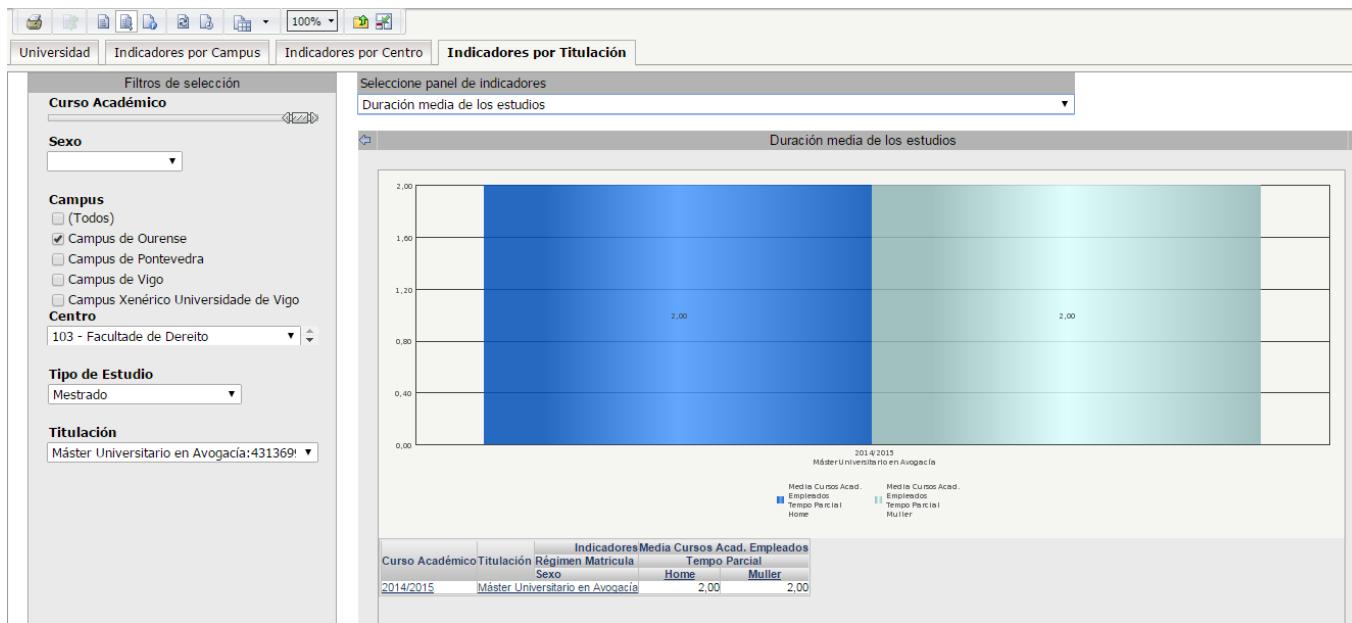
100%

Universidad | Indicadores por Campus | Indicadores por Centro | Indicadores por Titulación

Filtros de selección

Curso Académico

Sexo

Campus
(Todos)
Campus de Ourense
Campus de Pontevedra
Campus de Vigo
Campus Xenérico Universidade de Vigo

Centro
103 - Facultade de Dereito

Tipo de Estudio
Mestrado

Titulación
Máster Universitario en Avogacía:431369

Seleccione panel de indicadores
Duración media de los estudios

Duración media de los estudios

2,00
1,60
1,20
0,80
0,40
0,00

2,00
2,00

2014/2015
Máster Universitario en Avogacía

Media Cursos Acad. Empleados Tempo Parcial Home
Media Cursos Acad. Empleados Tempo Parcial Muller

| Curso Académico | Titulación | Indicadores | Media Cursos Acad. Empleados | |
|---|---|---|---|---|
| | | Régimen Matricula | Tempo Parcial | |
| | | Sexo | Home | Muller |
| 2014/2015 | Máster Universitario en Avogacía | | 2,00 | 2,00 |